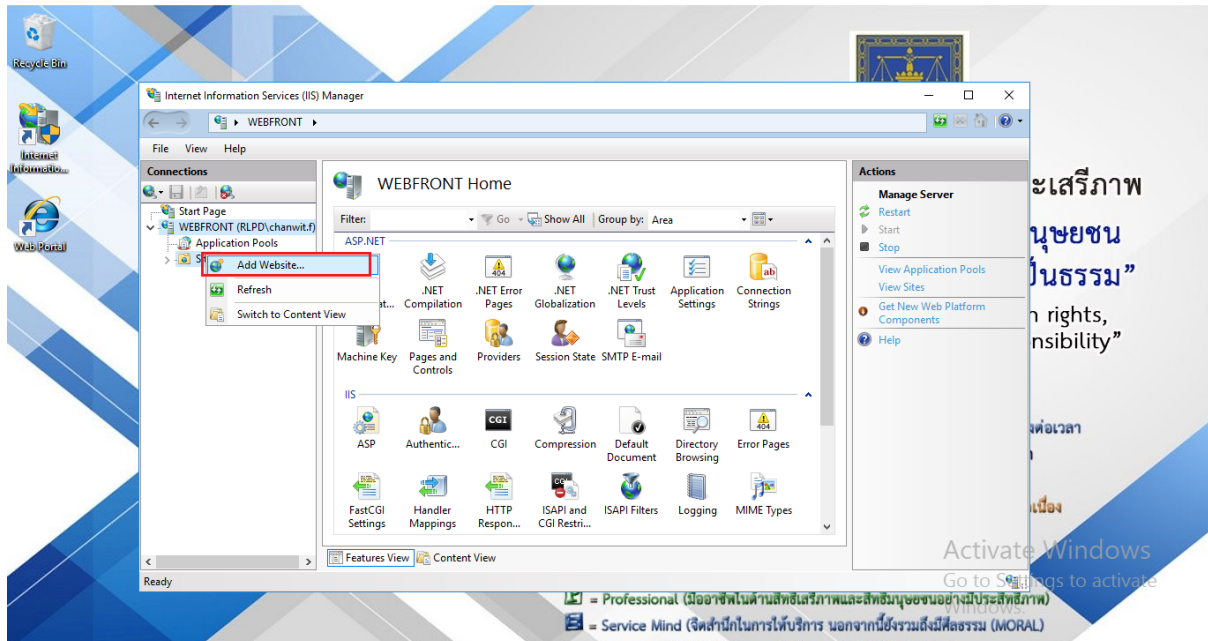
Recycle Bin

Internet Informatio...

Web Portal

Internet Information Services (IIS) Manager

WEBFRONT

File View Help

Connections

Start Page
WEBFRONT (RLPD\chanwit.f)
Application Pools
Si

Add Website...
Refresh
Switch to Content View

WEBFRONT Home

Filter: Go Show All Group by: Area

ASP.NET

...at... .NET Compilation .NET Error Pages .NET Globalization .NET Trust Levels Application Settings Connection Strings

Machine Key Pages and Controls Providers Session State SMTP E-mail

IIS

ASP Authentic... CGI Compression Default Document Directory Browsing Error Pages

FastCGI Settings Handler Mappings HTTP Respon... ISAPI and CGI Restri... ISAPI Filters Logging MIME Types

Features View Content View

Ready

Actions

Manage Server
Restart
Start
Stop
View Application Pools
View Sites
Get New Web Platform Components
Help

ะเสรีภาพ
นุษยชน
ป็นธรรม”
n rights,
nsibility”
งต่อเวลา
เนื่อง

Activate Windows
Go to Settings to activate Windows.

= Professional (มีอาชีพในด้านสิทธิเสรีภาพและสิทธิมนุษยชนอย่างมีประสิทธิภาพ)
= Service Mind (จิตสำนึกในการให้บริการ นอกจากนี้ยังรวมถึงมีศีลธรรม (MORAL)